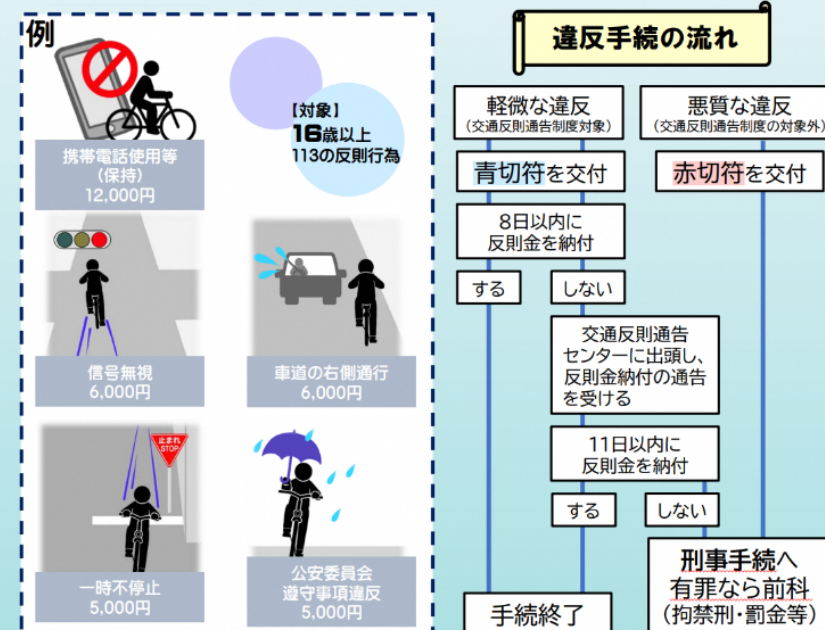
例

携帯電話使用等
(保持)
12,000円

【対象】
16歳以上
113の反則行為

信号無視
6,000円

車道の右側通行
6,000円

止まれ
STOP

一時不停止
5,000円

公安委員会
遵守事項違反
5,000円

違反手続の流れ

軽微な違反
(交通反則通告制度対象)

悪質な違反
(交通反則通告制度の対象外)

青切符を交付

赤切符を交付

8日以内に
反則金を納付

する

しない

交通反則通告
センターに出頭し、
反則金納付の通告
を受ける

11日以内に
反則金を納付

する

しない

刑事手続へ
有罪なら前科
(拘禁刑・罰金等)

手続終了